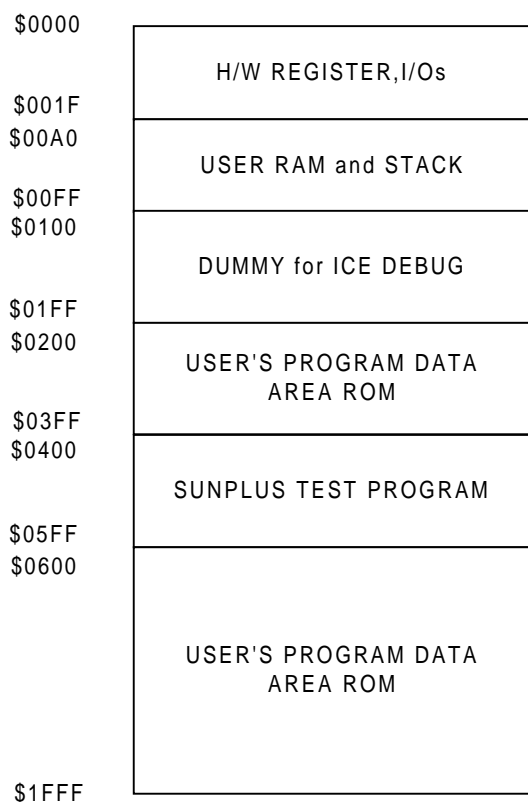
\$0000

H/W REGISTER,I/Os

\$001F

\$00A0

USER RAM and STACK

\$00FF

\$0100

DUMMY for ICE DEBUG

\$01FF

\$0200

USER'S PROGRAM DATA AREA ROM

\$03FF

\$0400

SUNPLUS TEST PROGRAM

\$05FF

\$0600

USER'S PROGRAM DATA AREA ROM

\$1FFF